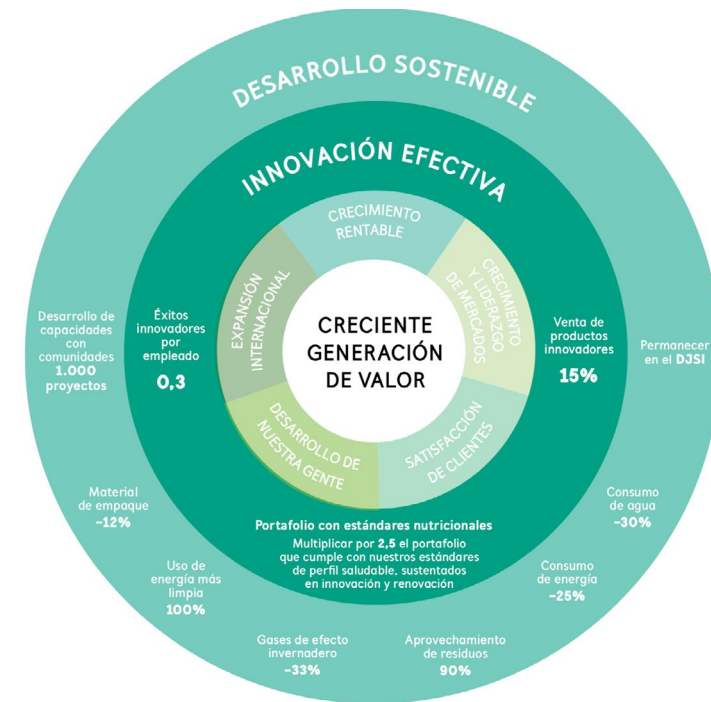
DESARROLLO SOSTENIBLE

INNOVACIÓN EFECTIVA

CRECIMIENTO RENTABLE

CRECIMIENTO Y LIDERAZGO DE MERCADOS

SATISFACCIÓN DE CLIENTES

DESARROLLO DE NUESTRA GENTE

EXPANSIÓN INTERNACIONAL

CRECIENTE GENERACIÓN DE VALOR

Éxitos innovadores por empleado
0,3

Venta de productos innovadores
15%

Portafolio con estándares nutricionales
Multiplicar por 2,5 el portafolio que cumple con nuestros estándares de perfil saludable, sustentados en innovación y renovación

Desarrollo de capacidades con comunidades
1.000 proyectos

Permanecer en el DJSI

Material de empaque
-12%

Uso de energía más limpia
100%

Gases de efecto invernadero
-33%

Aprovechamiento de residuos
90%

Consumo de energía
-25%

Consumo de agua
-30%